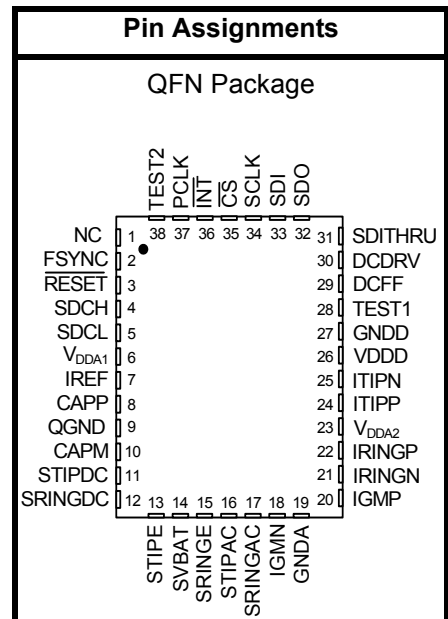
Pin Assignments

QFN Package

TEST2 38
PCLK 37
$\overline{\text{INT}}$ 36
$\overline{\text{CS}}$ 35
SCLK 34
SDI 33
SDO 32

NC 1
FSYNC 2
$\overline{\text{RESET}}$ 3
SDCH 4
SDCL 5
$V_{DDA1}$ 6
IREF 7
CAPP 8
QGND 9
CAPM 10
STIPDC 11
SRINGDC 12

31 SDITHRU
30 DCDRV
29 DCFF
28 TEST1
27 GNDD
26 VDDD
25 ITIPN
24 ITIPP
23 $V_{DDA2}$
22 IRINGP
21 IRINGN
20 IGMP

13 STIPE
14 SVBAT
15 SRINGE
16 STIPAC
17 SRINGAC
18 IGMN
19 GNDA